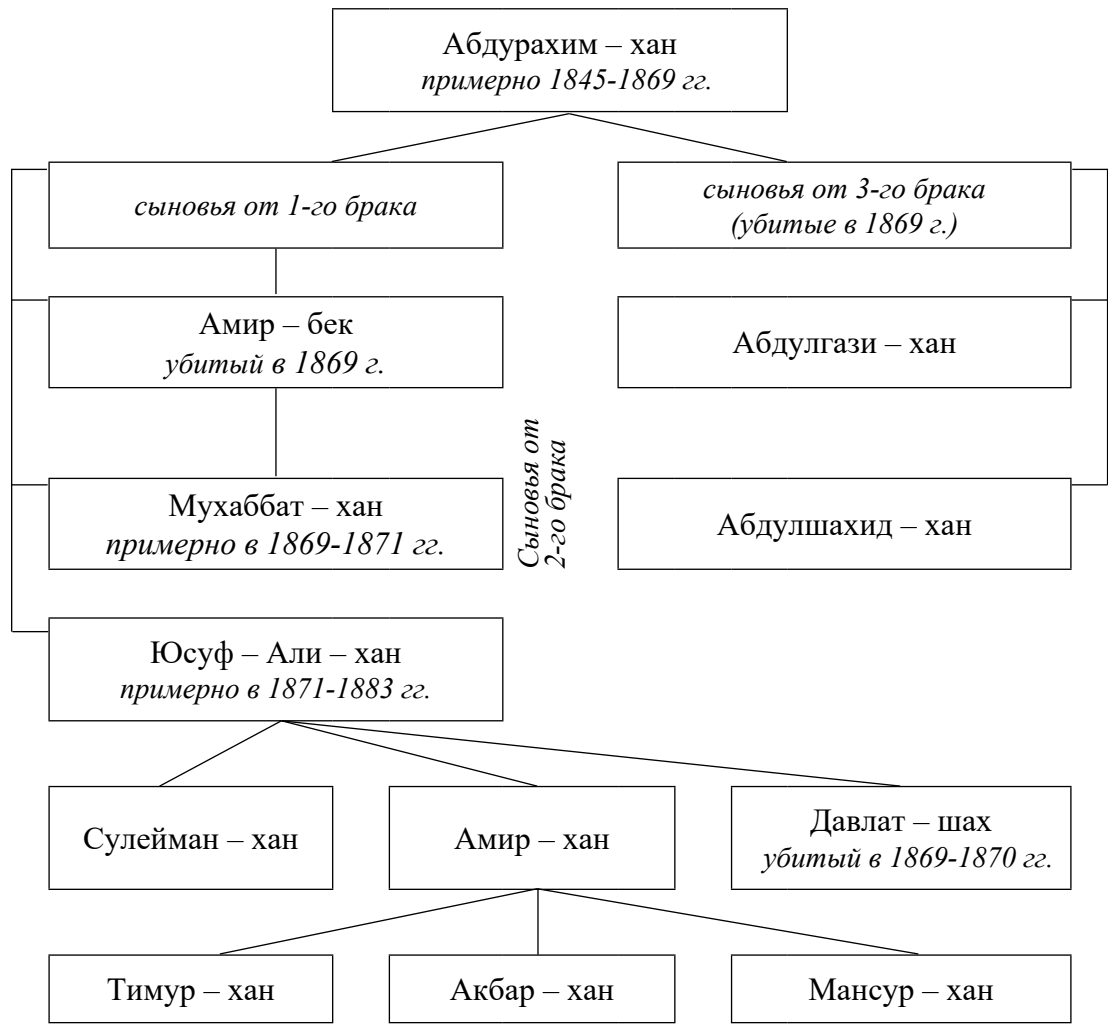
Абдурахим – хан
примерно 1845-1869 гг.

сыновья от 1-го брака

сыновья от 3-го брака
(убитые в 1869 г.)

Амир – бек
убитый в 1869 г.

Абдулгази – хан

Сыновья от
2-го брака

Мухаббат – хан
примерно в 1869-1871 гг.

Абдулшахид – хан

Юсуф – Али – хан
примерно в 1871-1883 гг.

Сулейман – хан

Амир – хан

Давлат – шах
убитый в 1869-1870 гг.

Тимур – хан

Акбар – хан

Мансур – хан